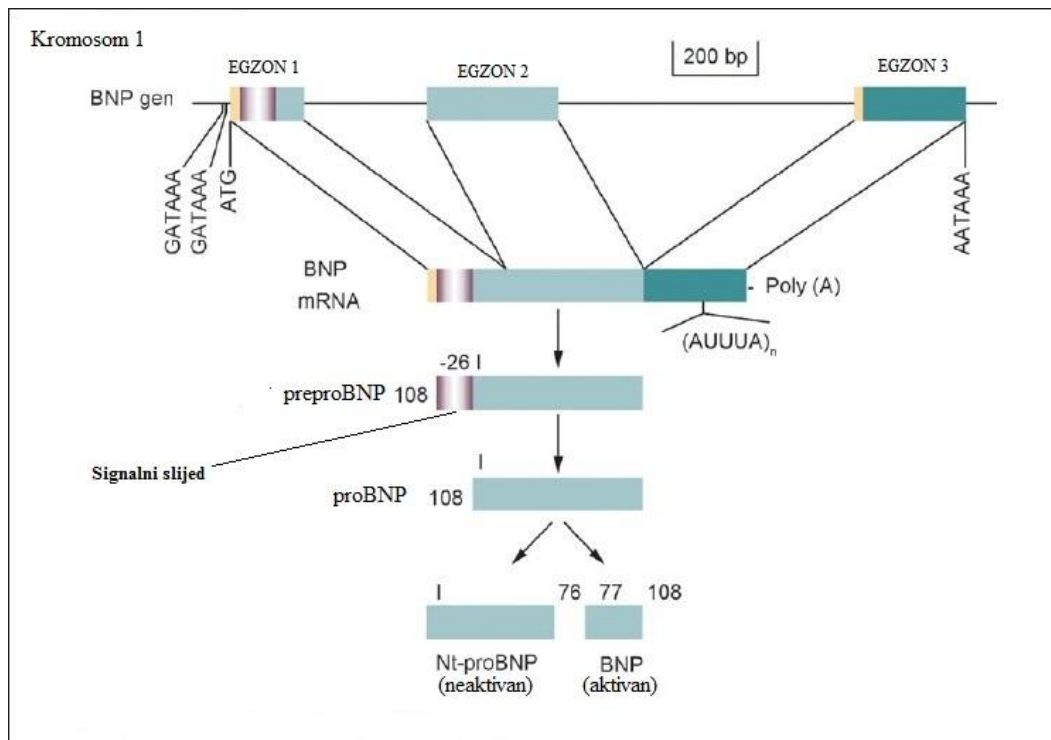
Kromosom 1

200 bp

EGZON 1

EGZON 2

EGZON 3

BNP gen

GATAAA
GATAAA
ATG

AATAAA

BNP
mRNA

- Poly (A)

$(AUUUA)_n$

-26 I

preproBNP 108

Signalni slijed

I

proBNP 108

I

76 77 108

Nt-proBNP
(neaktivan)

BNP
(aktivan)